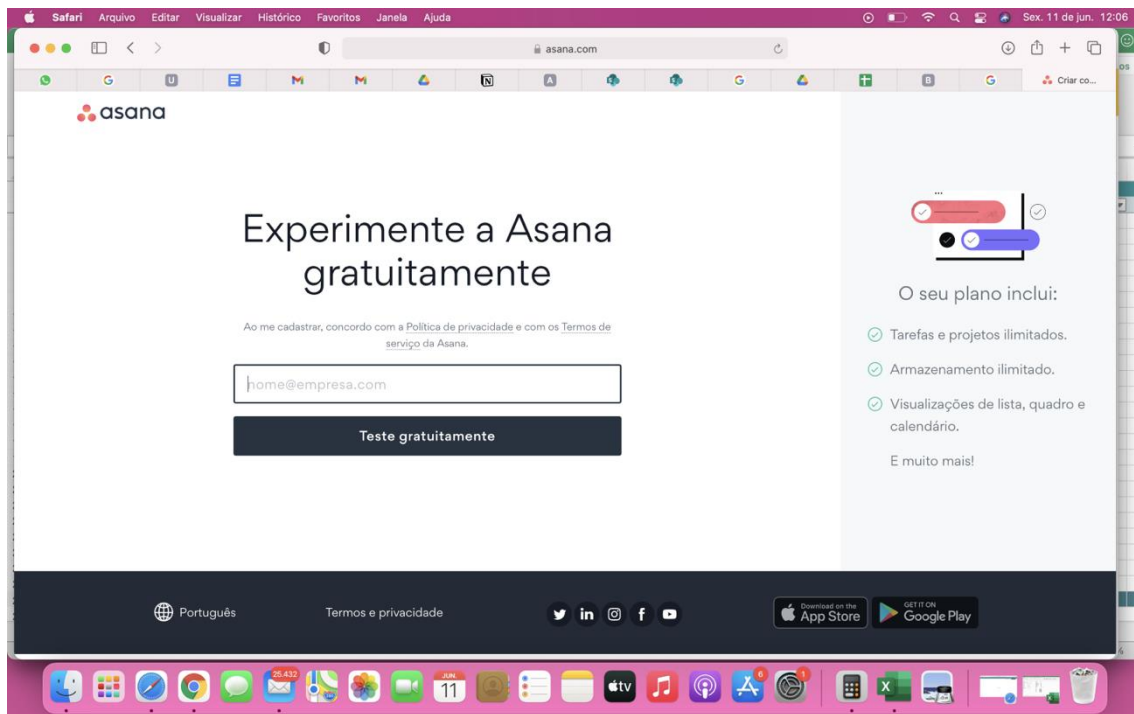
Safari Arquivo Editar Visualizar Histórico Favoritos Janela Ajuda

Sex. 11 de jun. 12:06

asana.com

Criar co...

asana

Experimente a Asana gratuitamente

Ao me cadastrar, concordo com a Política de privacidade e com os Termos de serviço da Asana.

nome@empresa.com

Teste gratuitamente

O seu plano inclui:

Tarefas e projetos ilimitados.

Armazenamento ilimitado.

Visualizações de lista, quadro e calendário.

E muito mais!

Português

Termos e privacidade

Download on the App Store

GET IT ON Google Play

25.432

JUN. 11

6

1